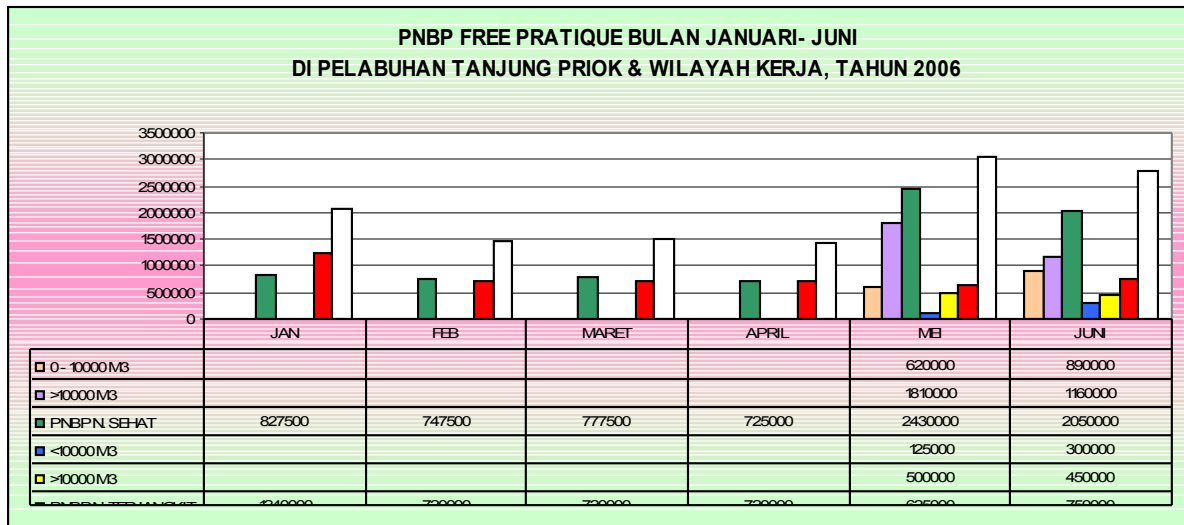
PNBP FREE PRATIQUE BULAN JANUARI- JUNI
DI PELABUHAN TANJUNG PRIOK & WILAYAH KERJA, TAHUN 2006

3500000
3000000
2500000
2000000
1500000
1000000
500000
0

| | JAN | FEB | MARET | APRIL | MEI | JUNI |
|---|---|---|---|---|---|---|
| 0 - 10000 M3 | | | | | 620000 | 890000 |
| >10000 M3 | | | | | 1810000 | 1160000 |
| PNBP N. SEHAT | 827500 | 747500 | 777500 | 725000 | 2430000 | 2050000 |
| <10000 M3 | | | | | 125000 | 300000 |
| >10000 M3 | | | | | 500000 | 450000 |
| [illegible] | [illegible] | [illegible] | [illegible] | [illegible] | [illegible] | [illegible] |